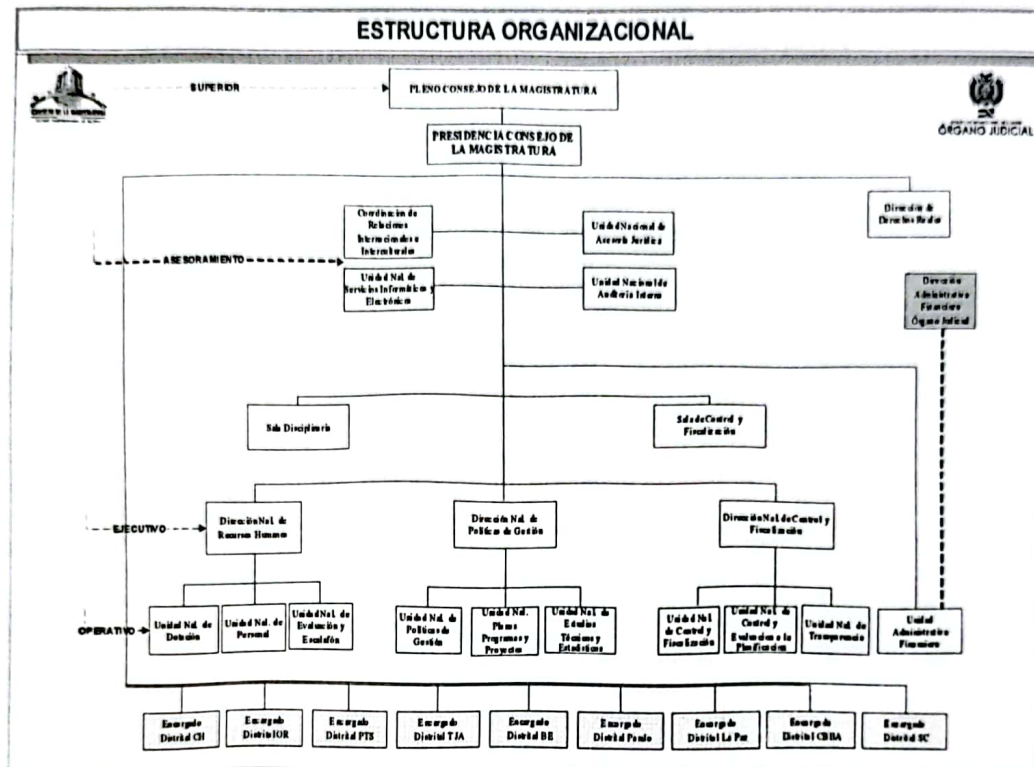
ESTRUCTURA ORGANIZACIONAL

SUPERIOR

PLENO CONSEJO DE LA MAGISTRATURA

ÓRGANO JUDICIAL

PRESIDENCIA CONSEJO DE LA MAGISTRATURA

Coordinación de Relaciones Internacionales e Interinstitucionales

Unidad Nacional de Asesoría Jurídica

Dirección de Derechos Reales

ASESORAMIENTO

Unidad Nal. de Servicios Informáticos y Electrónicos

Unidad Nacional de Auditoría Interna

Dirección Administrativa Financiera Órgano Judicial

Sala Disciplinaria

Sala de Control y Fiscalización

EJECUTIVO

Dirección Nal. de Recursos Humanos

Dirección Nal. de Políticas de Gestión

Dirección Nal. de Control y Fiscalización

OPERATIVO

Unidad Nal. de Dotación

Unidad Nal. de Personal

Unidad Nal. de Evaluación y Escalafón

Unidad Nal. de Políticas de Gestión

Unidad Nal. Planes Programas y Proyectos

Unidad Nal. de Estudios Técnicos y Estadísticos

Unidad Nal. de Control y Fiscalización

Unidad Nal. de Control y Evaluación a la Planificación

Unidad Nal. de Transparencia

Unidad Administrativa Financiera

Encargado Distrital CH

Encargado Distrital OR

Encargado Distrital PTS

Encargado Distrital TJA

Encargado Distrital BE

Encargado Distrital Pando

Encargado Distrital La Paz

Encargado Distrital CBBA

Encargado Distrital SC